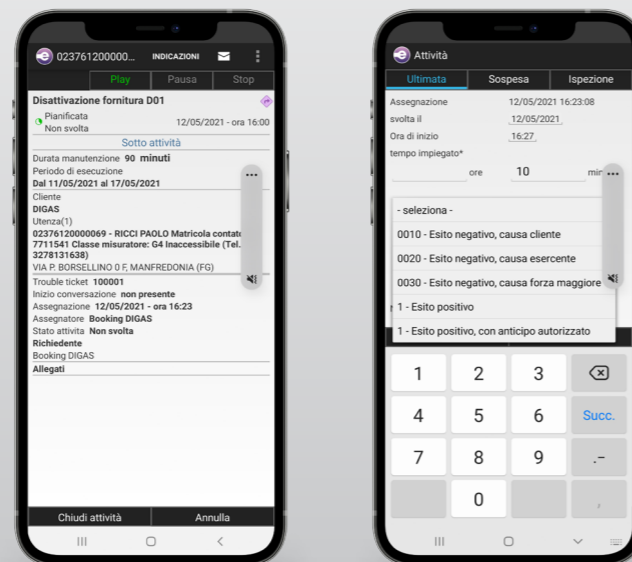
023761200000... INDICAZIONI

Play Pausa Stop

Disattivazione fornitura D01

Pianificata
Non svolta
12/05/2021 - ora 16:00

Sotto attività

Durata manutenzione 90 minuti
Periodo di esecuzione
Dal 11/05/2021 al 17/05/2021
Cliente
DIGAS
Utenza(1)
02376120000069 - RICCI PAOLO Matricola contat 7711541 Classe misuratore: G4 Inaccessibile (Tel. 3278131638)
VIA P. BORSELLINO 0 F, MANFREDONIA (FG)
Trouble ticket 100001
Inizio conversazione non presente
Assegnazione 12/05/2021 - ora 16:23
Assegnatore Booking DIGAS
Stato attivita Non svolta
Richiedente
Booking DIGAS
Allegati

Chiudi attività Annulla

Attività

Ultimata Sospesa Ispezione

Assegnazione 12/05/2021 16:23:08
svolta il 12/05/2021
Ora di inizio 16:27
tempo impiegato*
ore 10 min

- seleziona -
0010 - Esito negativo, causa cliente
0020 - Esito negativo, causa esercente
0030 - Esito negativo, causa forza maggiore
1 - Esito positivo
1 - Esito positivo, con anticipo autorizzato

1 2 3
4 5 6 Succ.
7 8 9 .-
0 ,